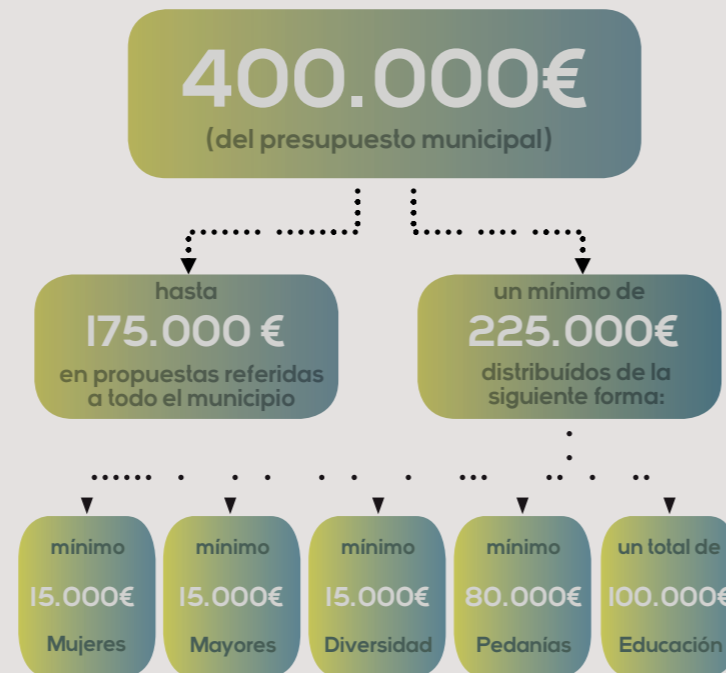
400.000€
(del presupuesto municipal)

hasta
175.000 €
en propuestas referidas a todo el municipio

un mínimo de
225.000€
distribuídos de la siguiente forma:

mínimo
15.000€
Mujeres

mínimo
15.000€
Mayores

mínimo
15.000€
Diversidad

mínimo
80.000€
Pedanías

un total de
100.000€
Educación